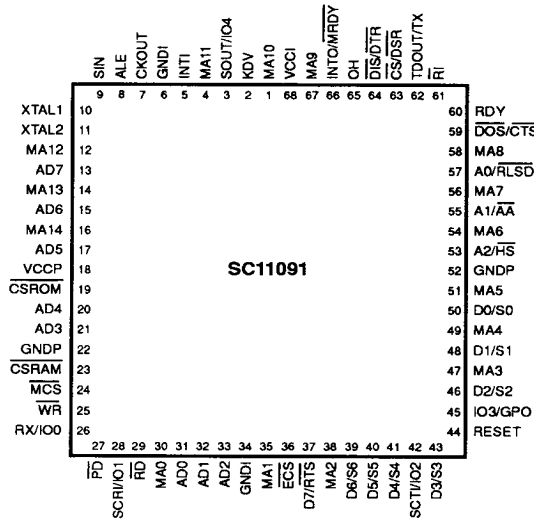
SIN 9
ALE 8
CKOUT 7
GNDI 6
INTI 5
MA11 4
SOUT/IO4 3
KDV 2
MA10 1
VCCI 68
MA9 67
INTO/$\overline{\text{MRDY}}$ 66
OH 65
$\overline{\text{DIS}}$/$\overline{\text{DTR}}$ 64
$\overline{\text{CS}}$/$\overline{\text{DSR}}$ 63
TDOUT/TX 62
$\overline{\text{RI}}$ 61

XTAL1 10
XTAL2 11
MA12 12
AD7 13
MA13 14
AD6 15
MA14 16
AD5 17
VCCP 18
$\overline{\text{CSROM}}$ 19
AD4 20
AD3 21
GNDP 22
$\overline{\text{CSRAM}}$ 23
$\overline{\text{MCS}}$ 24
$\overline{\text{WR}}$ 25
RX/IO0 26

SC11091

60 RDY
59 $\overline{\text{DOS}}$/$\overline{\text{CTS}}$
58 MA8
57 A0/$\overline{\text{RLSD}}$
56 MA7
55 A1/$\overline{\text{AA}}$
54 MA6
53 A2/$\overline{\text{HS}}$
52 GNDP
51 MA5
50 D0/S0
49 MA4
48 D1/S1
47 MA3
46 D2/S2
45 IO3/GPO
44 RESET

27 $\overline{\text{PD}}$
28 SCRI/IO1
29 $\overline{\text{RD}}$
30 MA0
31 AD0
32 AD1
33 AD2
34 GNDI
35 MA1
36 $\overline{\text{ECS}}$
37 D7/$\overline{\text{RTS}}$
38 MA2
39 D6/S6
40 D5/S5
41 D4/S4
42 SCTI/IO2
43 D3/S3